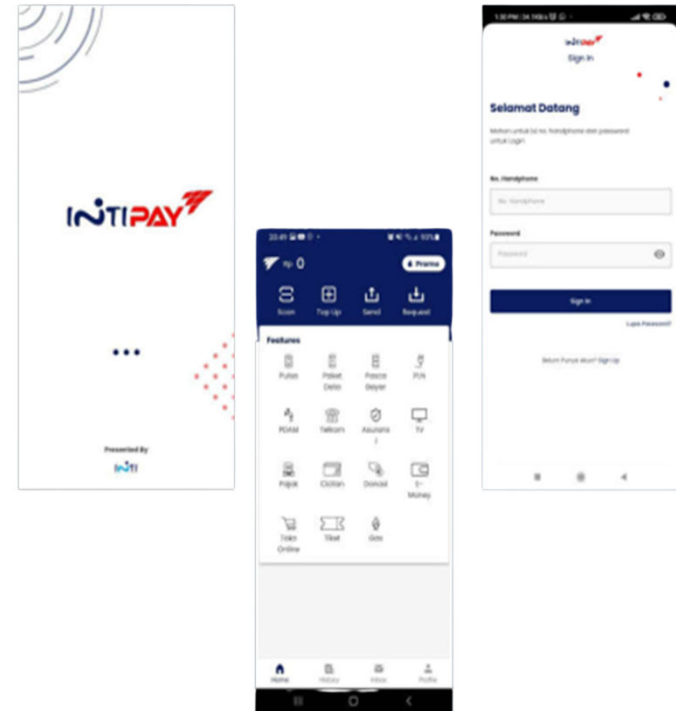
INTIPAY

Presented By
INTI

20:49 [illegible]
Rp 0
Promo
Scan
Top Up
Send
Request
Features
Pulsa
Paket Data
Pasca Bayar
PLN
PDAM
Telkom
Asuransi
TV
Pajak
Cicilan
Donasi
E-Money
Toko Online
Tiket
Gas
Home
History
Inbox
Profile

1:30 PM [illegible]
INTIPAY
Sign In
Selamat Datang
Mohon untuk isi no. handphone dan password untuk Login
No. Handphone
No. Handphone
Password
Password
Sign In
Lupa Password?
Belum Punya Akun? Sign Up